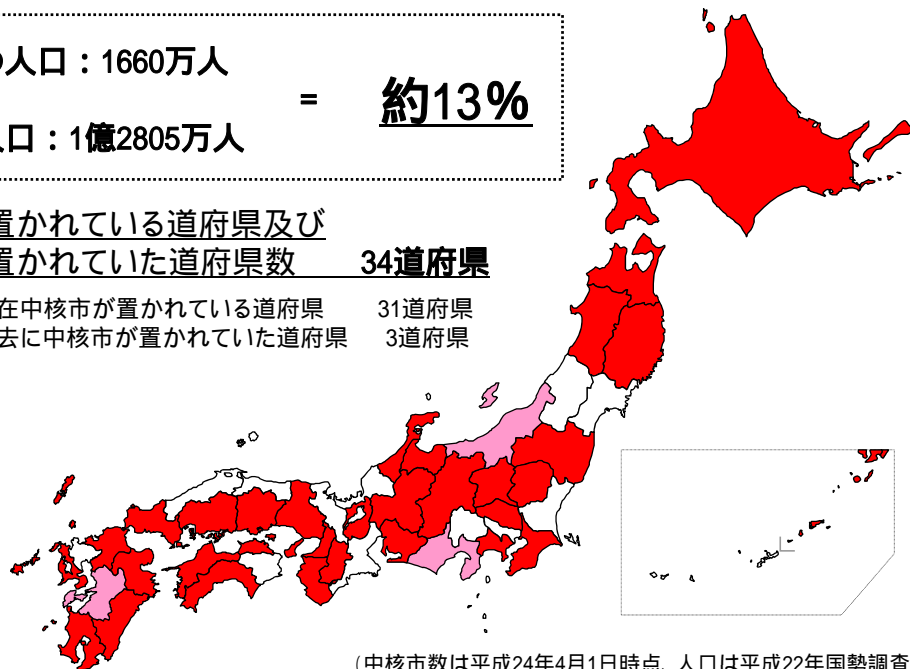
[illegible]人口：1660万人

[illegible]人口：1億2805万人

=

約13％

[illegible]置かれている道府県及び
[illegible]置かれていた道府県数　34道府県

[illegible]在中核市が置かれている道府県　31道府県
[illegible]去に中核市が置かれていた道府県　3道府県

（中核市数は平成24年4月1日時点、人口は平成22年国勢調査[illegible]